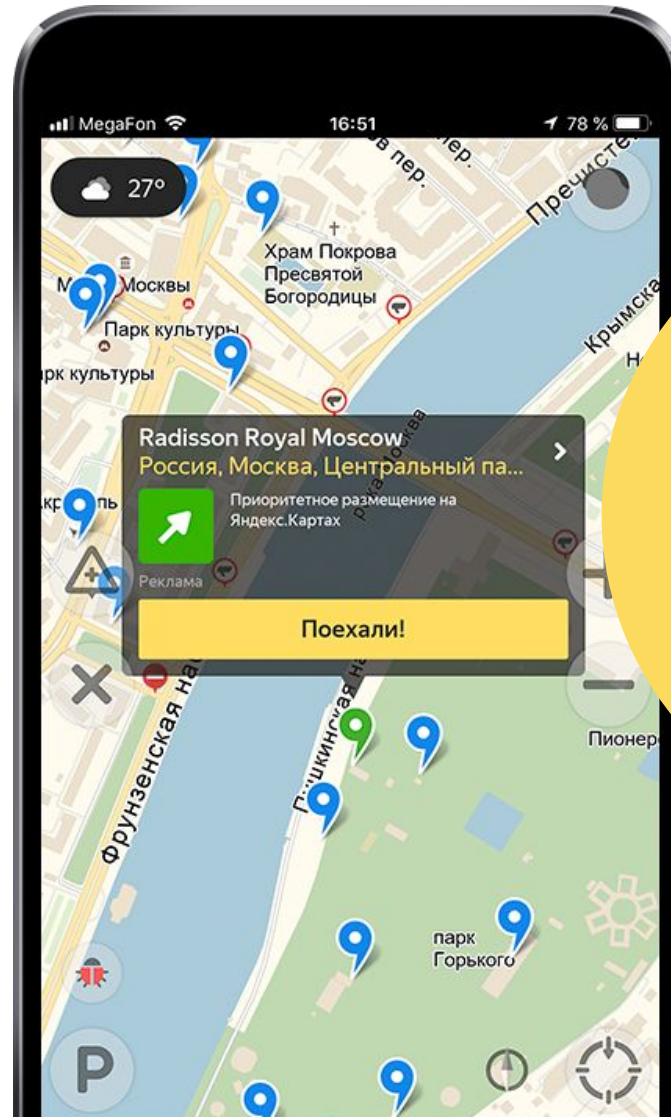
MegaFon 16:51 78 %

27°

в пер.

Пречисте

Храм Покрова Пресвятой Богородицы

М Москвы

Парк культуры

рк культуры

Крымска

Radisson Royal Moscow

Россия, Москва, Центральный па...

Приоритетное размещение на Яндекс.Картах

Реклама

Поехали!

река Москва

Фрунзенская наб.

Пушкинская наб.

Пионер

парк Горького

P